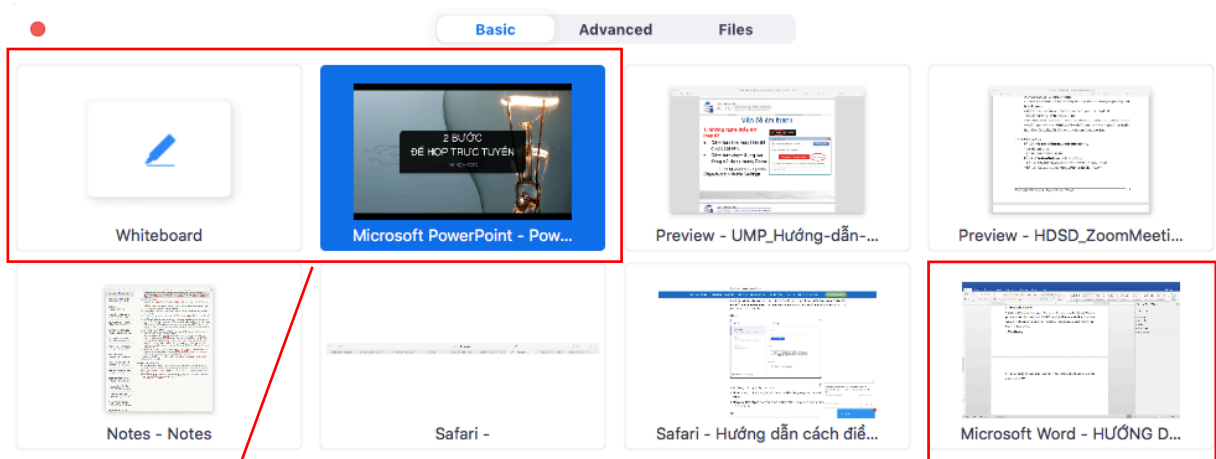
Basic Advanced Files

Whiteboard

2 BƯỚC
ĐỂ HỌP TRỰC TUYẾN

Microsoft PowerPoint - Pow...

Preview - UMP_Hướng-dẫn-...

Preview - HDSD_ZoomMeeti...

Notes - Notes

Safari -

Safari - Hướng dẫn cách điề...

Microsoft Word - HƯỚNG D...